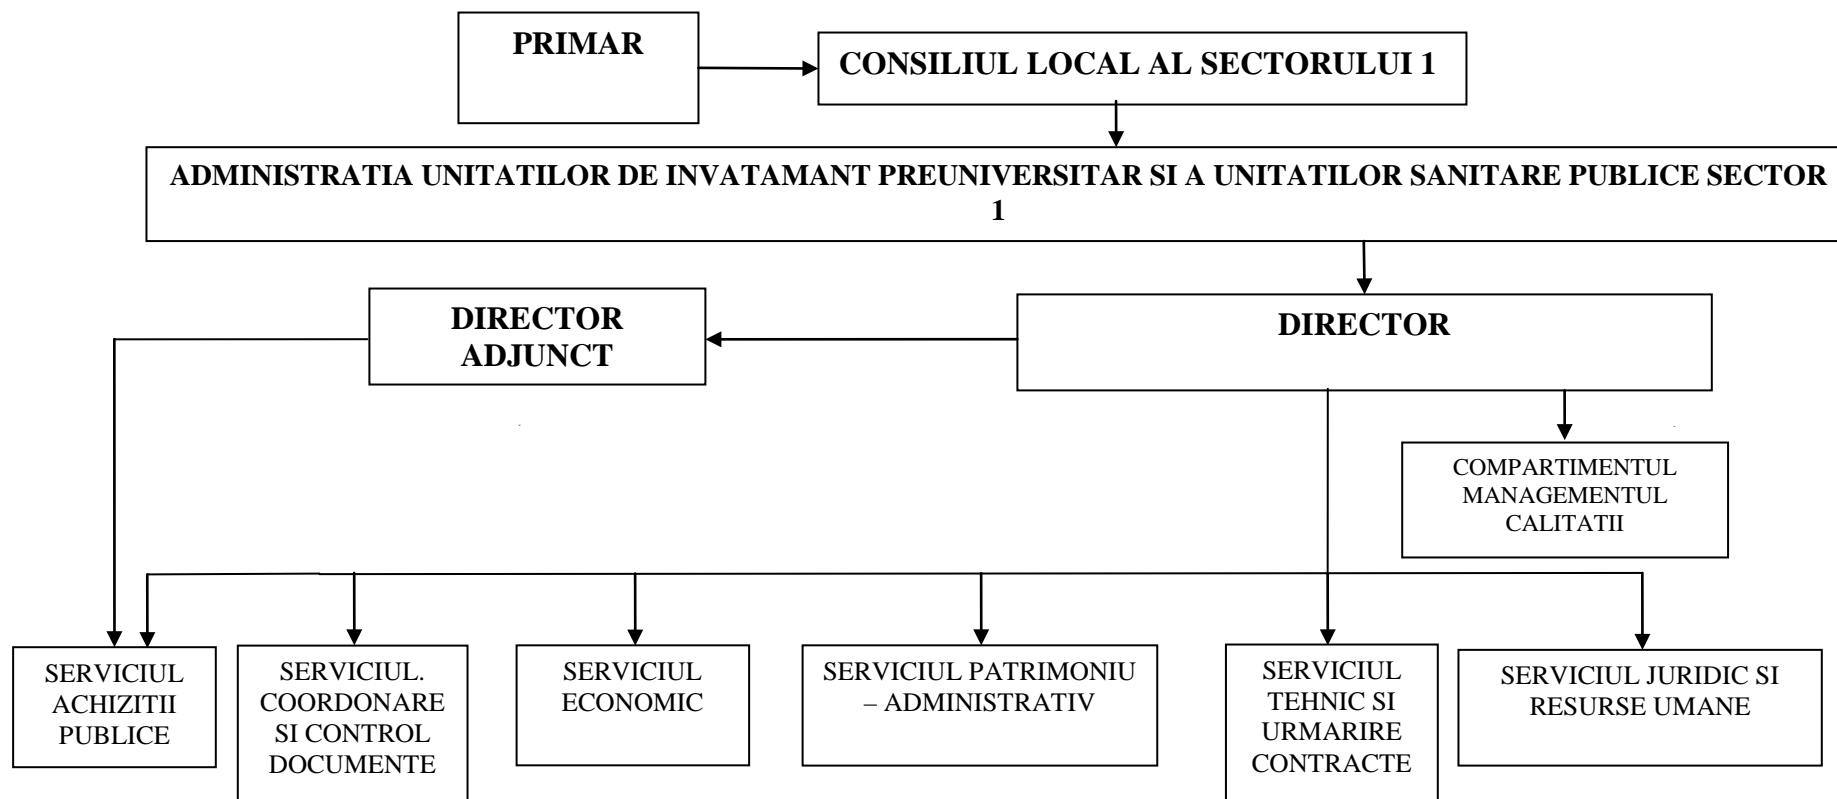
PRIMAR

CONSILIUL LOCAL AL SECTORULUI 1

ADMINISTRATIA UNITATILOR DE INVATAMANT PREUNIVERSITAR SI A UNITATILOR SANITARE PUBLICE SECTOR 1

DIRECTOR ADJUNCT

DIRECTOR

COMPARTIMENTUL MANAGEMENTUL CALITATII

SERVICIUL ACHIZITII PUBLICE

SERVICIUL. COORDONARE SI CONTROL DOCUMENTE

SERVICIUL ECONOMIC

SERVICIUL PATRIMONIU – ADMINISTRATIV

SERVICIUL TEHNIC SI URMARIRE CONTRACTE

SERVICIUL JURIDIC SI RESURSE UMANE